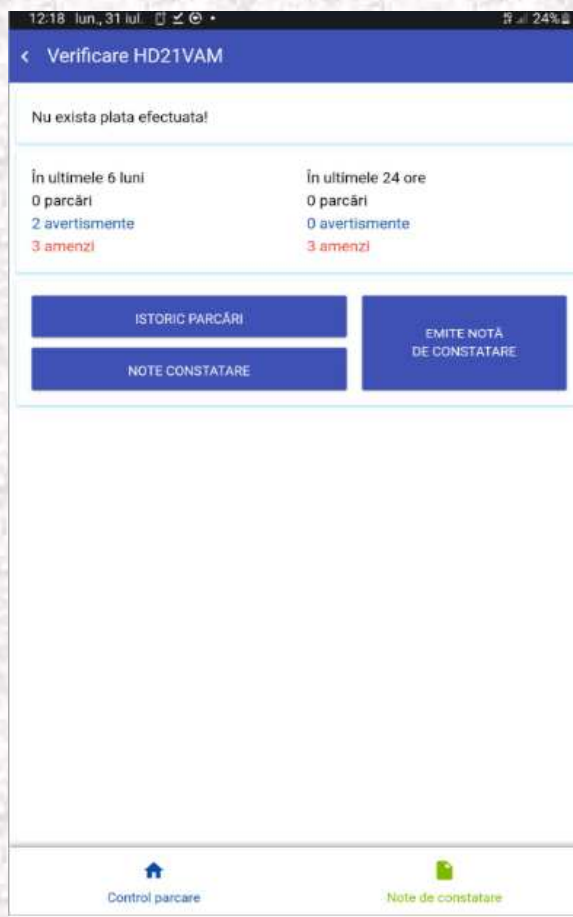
12:18 lun., 31 iul. • 24%

< Verificare HD21VAM

Nu exista plata efectuata!

În ultimele 6 luni
0 parcări
2 avertismente
3 amenzi

În ultimele 24 ore
0 parcări
0 avertismente
3 amenzi

ISTORIC PARCĂRI

NOTE CONSTATARE

EMITE NOTĂ DE CONSTATARE

Control parcare

Note de constatare